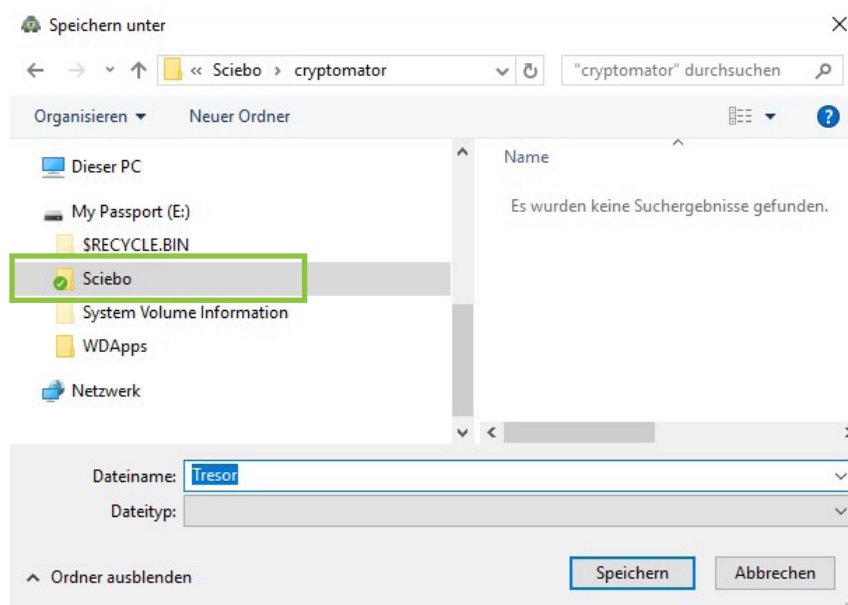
Speichern unter

« Sciebo › cryptomator

"cryptomator" durchsuchen

Organisieren ▾ Neuer Ordner

Dieser PC

My Passport (E:)

$RECYCLE.BIN

Sciebo

System Volume Information

WDApps

Netzwerk

Name

Es wurden keine Suchergebnisse gefunden.

Dateiname: Tresor

Dateityp:

Ordner ausblenden

Speichern

Abbrechen